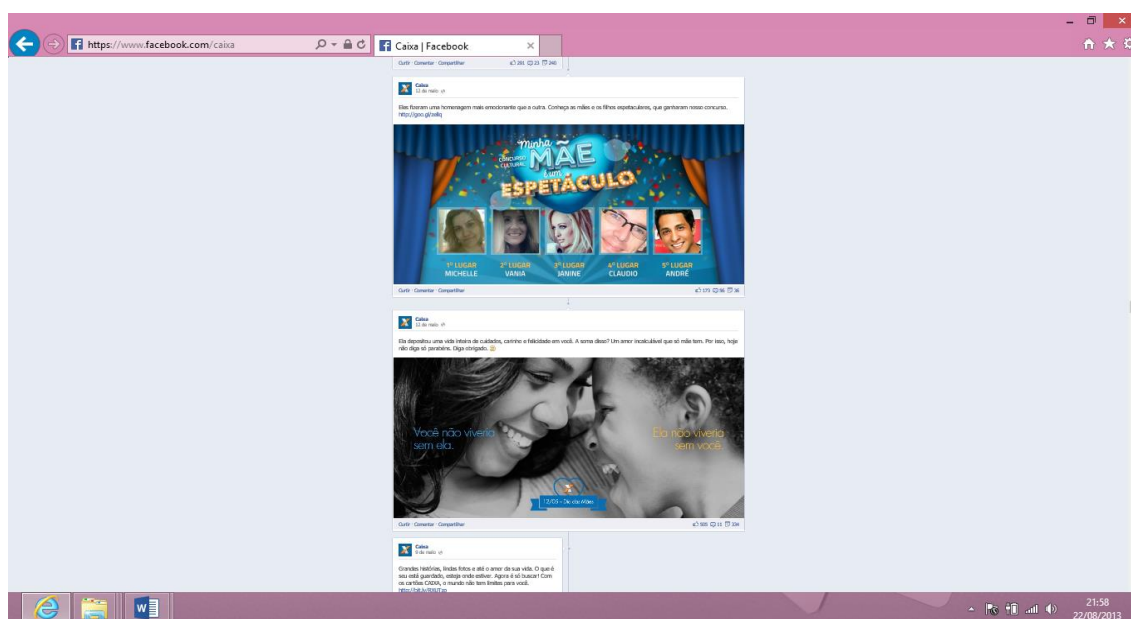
https://www.facebook.com/caixa

Caixa | Facebook

Curtir · Comentar · Compartilhar 281 23 240

Caixa
12 de maio

Eles fizeram uma homenagem mais emocionante que a outra. Conheça as mães e os filhos espetaculares, que ganharam nosso concurso. http://goo.gl/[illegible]

Concurso Cultural
Minha MÃE é um ESPETÁCULO

1º LUGAR MICHELLE
2º LUGAR VANIA
3º LUGAR JANINE
4º LUGAR CLAUDIO
5º LUGAR ANDRÉ

Curtir · Comentar · Compartilhar 173 96 36

Caixa
12 de maio

Ela depositou uma vida inteira de cuidados, carinho e felicidade em você. A soma disso? Um amor incalculável que só mãe tem. Por isso, hoje não diga só parabéns. Diga obrigado.

Você não viveria sem ela.

Ela não viveria sem você.

12/05 – Dia das Mães

Curtir · Comentar · Compartilhar 505 11 334

Caixa
9 de maio

Grandes histórias, lindas fotos e até o amor da sua vida. O que é seu está guardado, esteja onde estiver. Agora é só buscar! Com os cartões CAIXA, o mundo não tem limites para você.
http://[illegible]

21:58
22/08/2013